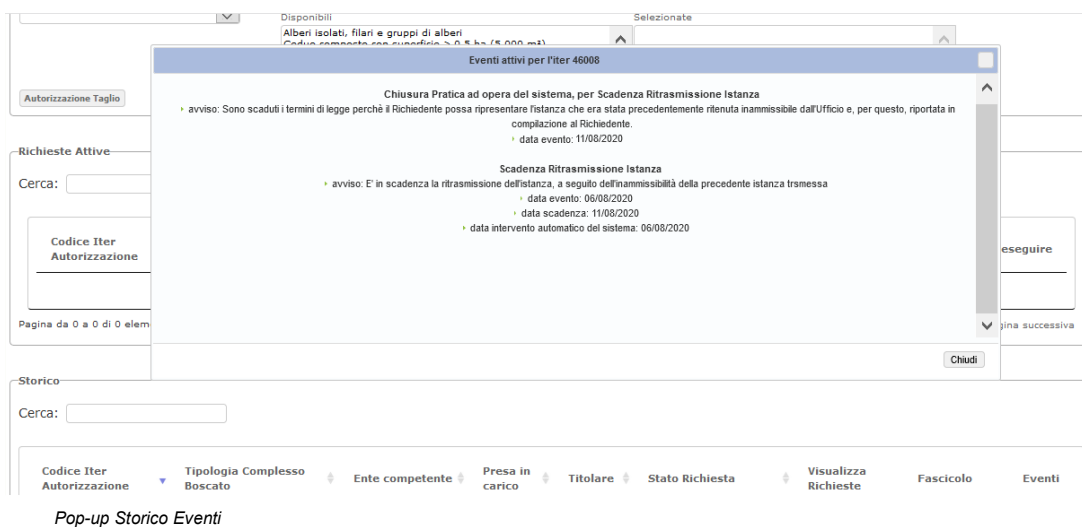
Disponibili
Selezionate
Alberi isolati, filari e gruppi di alberi
Ceduo composto con superficie > 0,5 ha (5.000 m²)

Autorizzazione Taglio

Eventi attivi per l'iter 46008

Chiusura Pratica ad opera del sistema, per Scadenza Ritrasmissione Istanza
avviso: Sono scaduti i termini di legge perchè il Richiedente possa ripresentare l'istanza che era stata precedentemente ritenuta inammissibile dall'Ufficio e, per questo, riportata in compilazione al Richiedente.
data evento: 11/08/2020

Scadenza Ritrasmissione Istanza
avviso: E' in scadenza la ritrasmissione dell'istanza, a seguito dell'inammissibilità della precedente istanza trsmessa
data evento: 06/08/2020
data scadenza: 11/08/2020
data intervento automatico del sistema: 06/08/2020

Chiudi

Richieste Attive
Cerca:
Codice Iter Autorizzazione
eseguire
Pagina da 0 a 0 di 0 elem
gina successiva

Storico
Cerca:

| Codice Iter Autorizzazione | Tipologia Complesso Boscato | Ente competente | Presa in carico | Titolare | Stato Richiesta | Visualizza Richieste | Fascicolo | Eventi |
|---|---|---|---|---|---|---|---|---|

Pop-up Storico Eventi